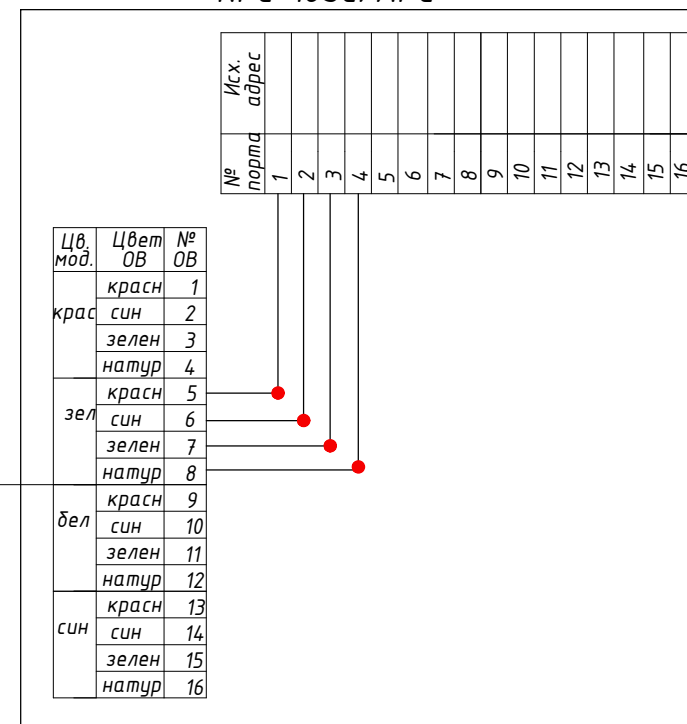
| Исх. адрес | | | | | | | | | | | | | | | | |
|---|---|---|---|---|---|---|---|---|---|---|---|---|---|---|---|---|
| № порта | 1 | 2 | 3 | 4 | 5 | 6 | 7 | 8 | 9 | 10 | 11 | 12 | 13 | 14 | 15 | 16 |

| Цв. мод. | Цвет ОВ | № ОВ |
|---|---|---|
| крас | красн | 1 |
| | син | 2 |
| | зелен | 3 |
| | натур | 4 |
| зел | красн | 5 |
| | син | 6 |
| | зелен | 7 |
| | натур | 8 |
| бел | красн | 9 |
| | син | 10 |
| | зелен | 11 |
| | натур | 12 |
| син | красн | 13 |
| | син | 14 |
| | зелен | 15 |
| | натур | 16 |